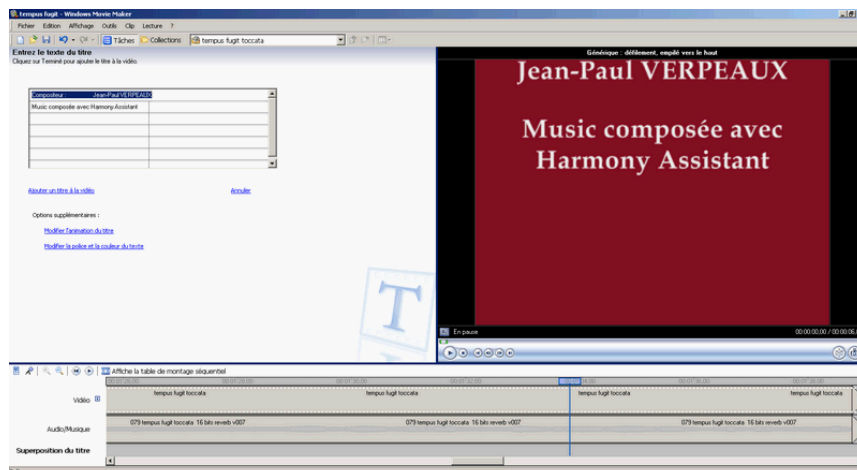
tempus fugit - Windows Movie Maker

Fichier Edition Affichage Outils Clip Lecture ?

Tâches Collections tempus fugit toccata

Entrez le texte du titre
Cliquez sur Terminé pour ajouter le titre à la vidéo.

| Compositeur | Jean-Paul VERPEAUX |
|---|---|
| Music composée avec Harmony Assistant | |
| | |
| | |
| | |
| | |

Ajouter un titre à la vidéo

Annuler

Options supplémentaires :

Modifier l'animation du titre

Modifier la police et la couleur du texte

Générique : défilement, empilé vers le haut

Jean-Paul VERPEAUX

Music composée avec Harmony Assistant

En pause

00:00:00,00 / 00:00:05,0

Affiche la table de montage séquentiel

Vidéo

tempus fugit toccata

tempus fugit toccata

tempus fugit toccata

tempus fugit toccata

Audio/Musique

079 tempus fugit toccata 16 bits reverb v007

079 tempus fugit toccata 16 bits reverb v007

079 tempus fugit toccata 16 bits reverb v007

Superposition du titre